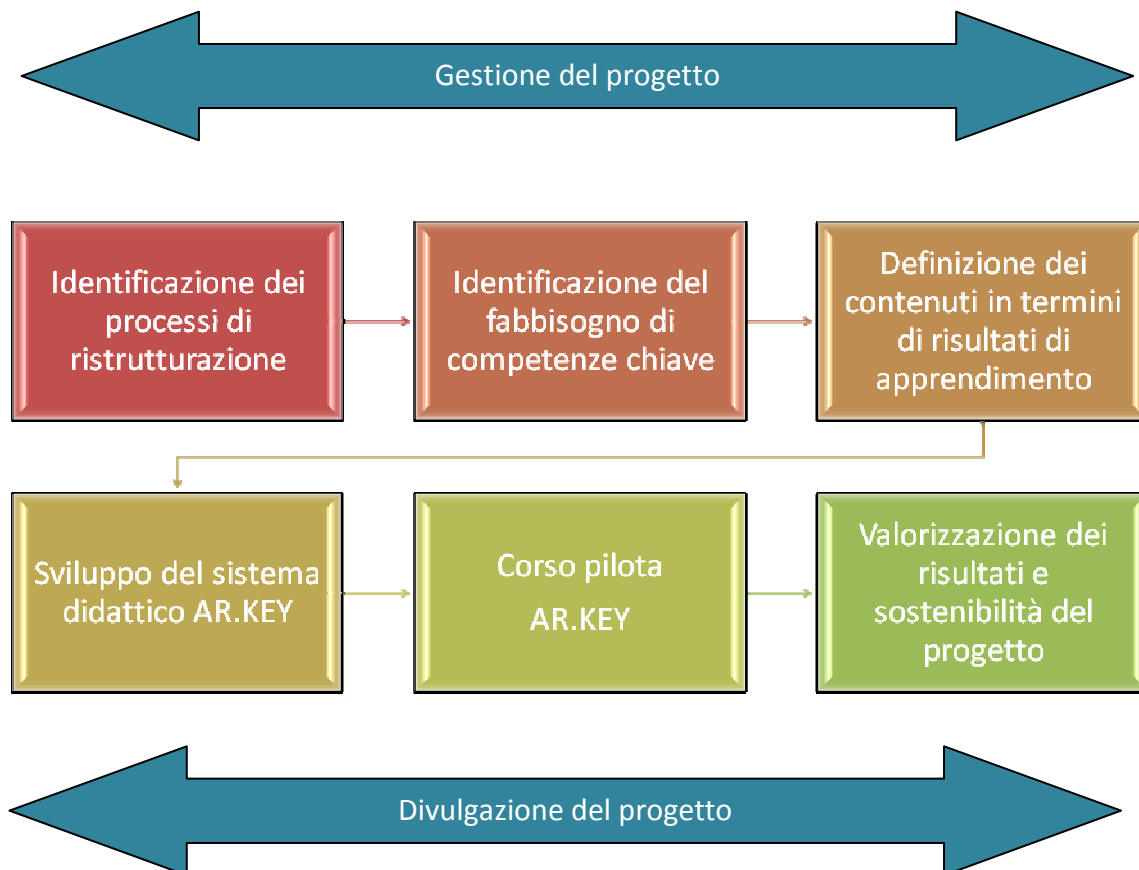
Gestione del progetto

Identificazione dei processi di ristrutturazione

Identificazione del fabbisogno di competenze chiave

Definizione dei contenuti in termini di risultati di apprendimento

Sviluppo del sistema didattico AR.KEY

Corso pilota

AR.KEY

Valorizzazione dei risultati e sostenibilità del progetto

Divulgazione del progetto